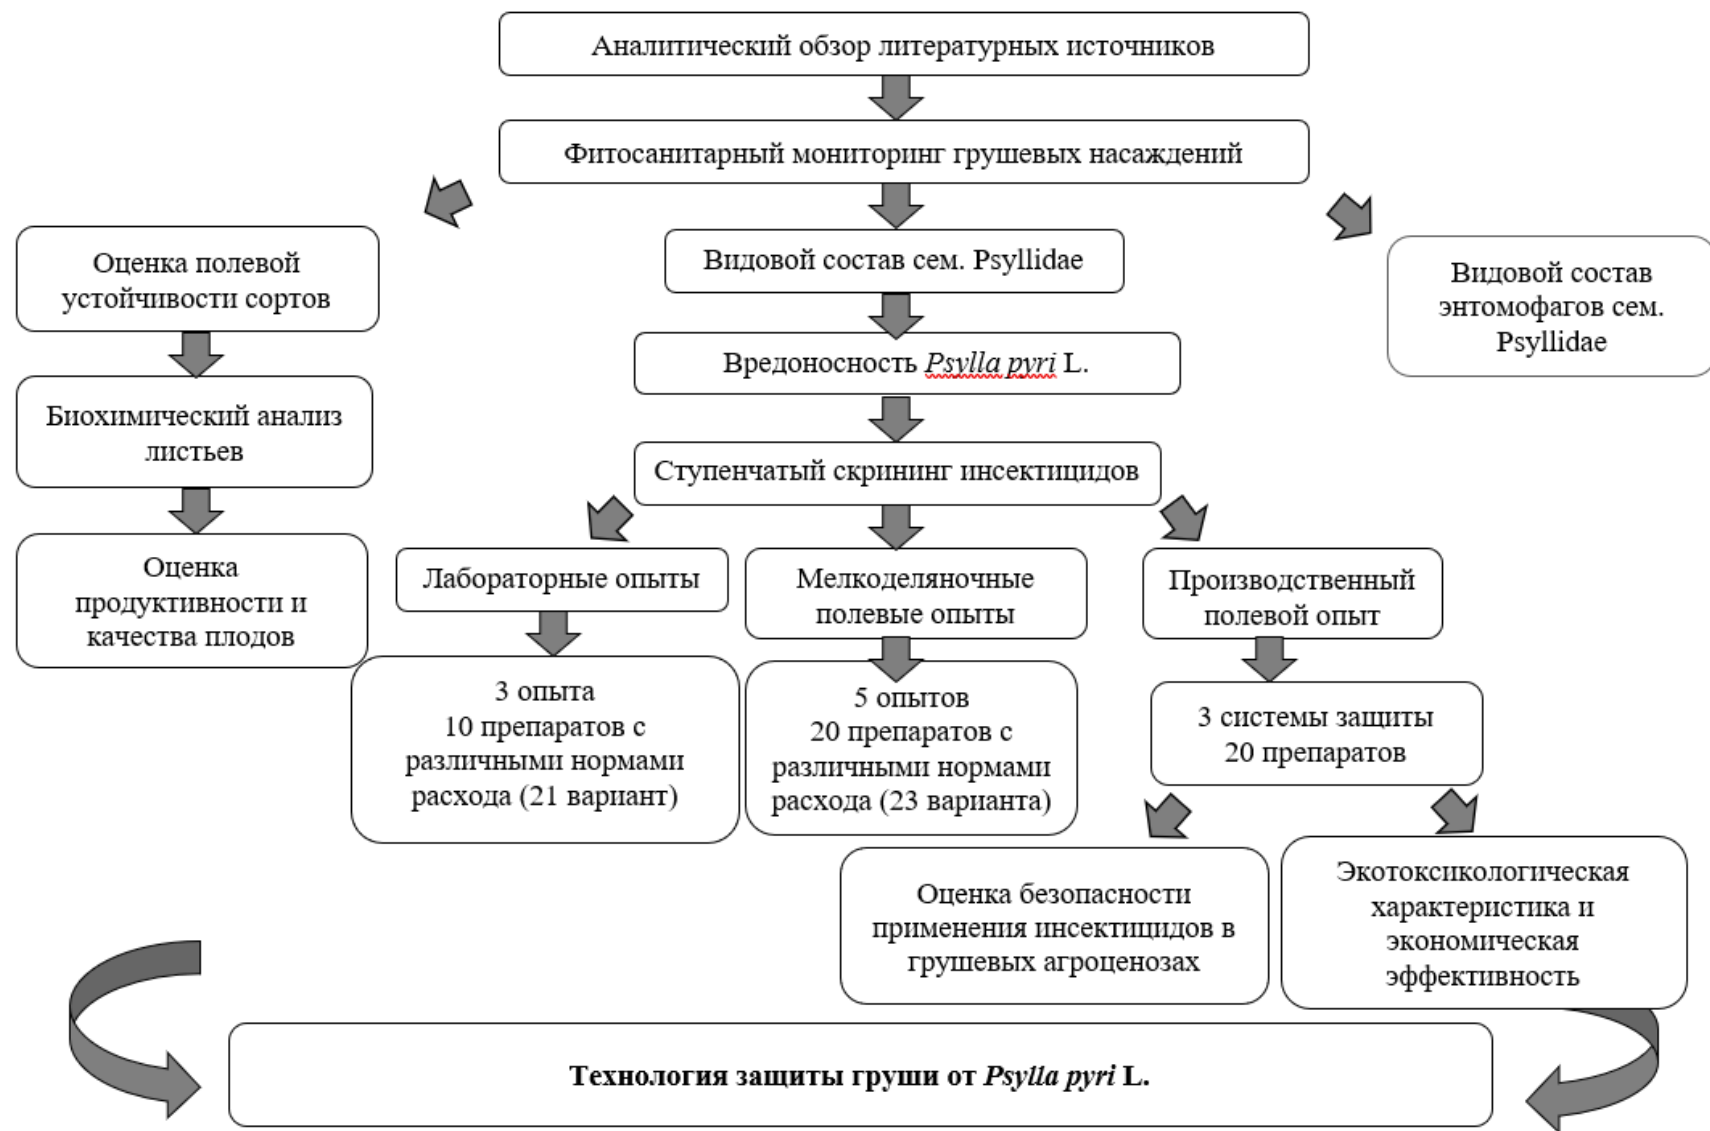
Аналитический обзор литературных источников

Фитосанитарный мониторинг грушевых насаждений

Оценка полевой устойчивости сортов

Видовой состав сем. Psyllidae

Видовой состав энтомофагов сем. Psyllidae

Вредоносность *Psylla pyri* L.

Биохимический анализ листьев

Ступенчатый скрининг инсектицидов

Оценка продуктивности и качества плодов

Лабораторные опыты

Мелкоделяночные полевые опыты

Производственный полевой опыт

3 опыта
10 препаратов с различными нормами расхода (21 вариант)

5 опытов
20 препаратов с различными нормами расхода (23 варианта)

3 системы защиты
20 препаратов

Оценка безопасности применения инсектицидов в грушевых агроценозах

Экотоксикологическая характеристика и экономическая эффективность

**Технология защиты груши от *Psylla pyri* L.**